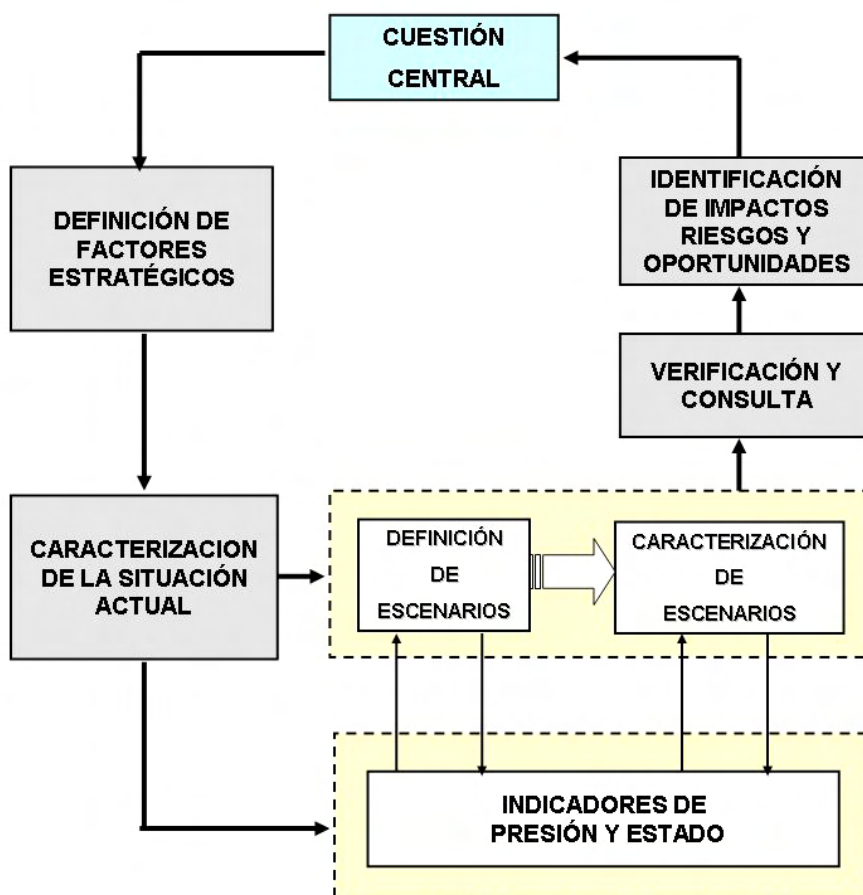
CUESTIÓN CENTRAL

DEFINICIÓN DE FACTORES ESTRATÉGICOS

IDENTIFICACIÓN DE IMPACTOS RIESGOS Y OPORTUNIDADES

VERIFICACIÓN Y CONSULTA

CARACTERIZACION DE LA SITUACIÓN ACTUAL

DEFINICIÓN DE ESCENARIOS

CARACTERIZACIÓN DE ESCENARIOS

INDICADORES DE PRESIÓN Y ESTADO